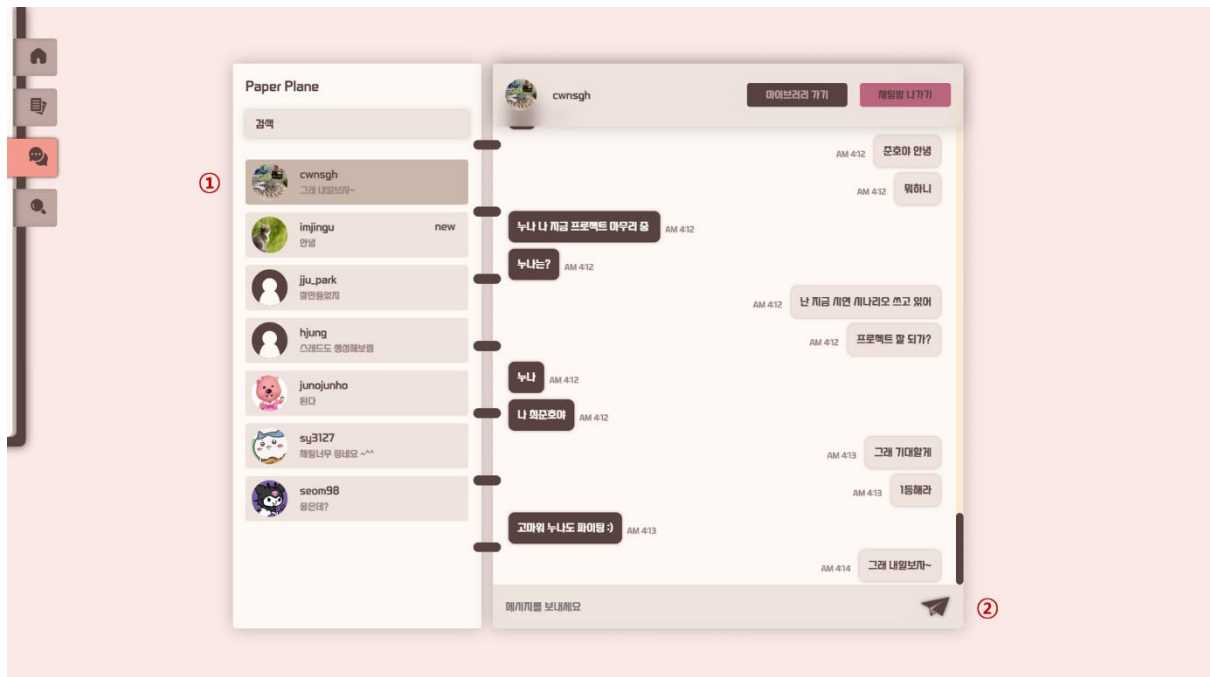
Paper Plane

검색

①

cwnsgh
그래 내일보자~

imjingu
안녕
new

jju_park
잘만들었지

hjung
스레드도 뭉쳐보렴

junojunho
된다

sy3127
채팅너무 좋네요 ~^^

seom98
좋은데?

cwnsgh

마이브러리 가기

채팅방 나가기

AM 4:12 준호야 안녕

AM 4:12 뭐하니

누나 나 지금 프로젝트 마무리 중 AM 4:12

누나는? AM 4:12

AM 4:12 난 지금 시연 시나리오 쓰고 있어

AM 4:12 프로젝트 잘 되가?

누나 AM 4:12

나 최준호야 AM 4:12

AM 4:13 그래 기대할게

AM 4:13 1등해라

고마워 누나도 파이팅 :) AM 4:13

AM 4:14 그래 내일보자~

메시지를 보내세요

②